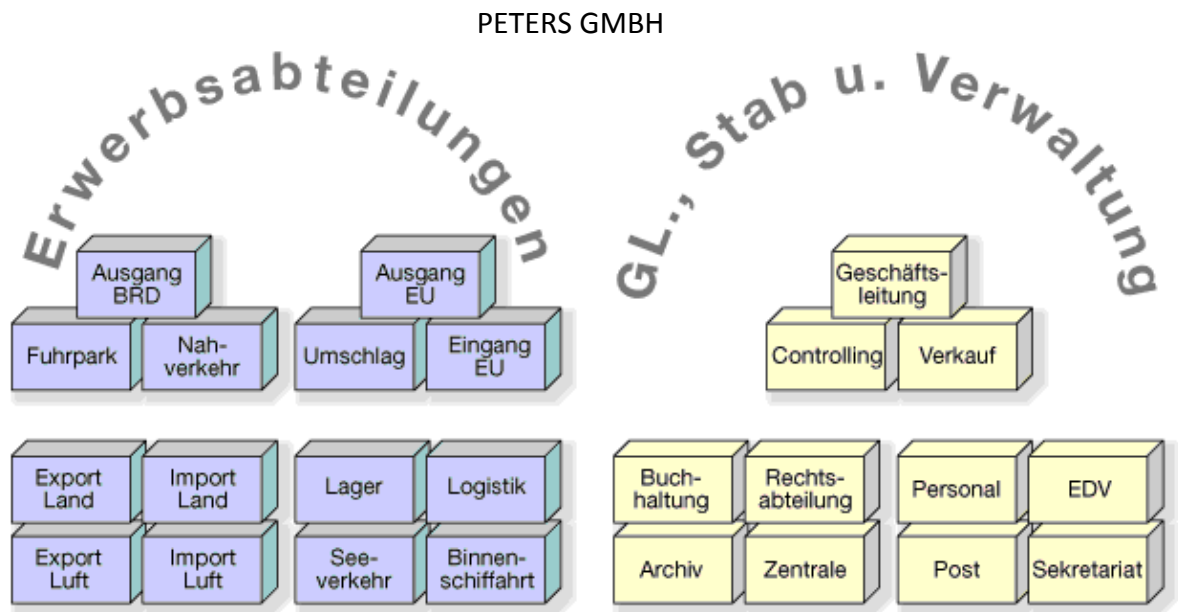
PETERS GMBH

Erwerbsabteilungen

Ausgang BRD

Fuhrpark

Nahverkehr

Ausgang EU

Umschlag

Eingang EU

Export Land

Import Land

Export Luft

Import Luft

Lager

Logistik

Seeverkehr

Binnenschiffahrt

GL., Stab u. Verwaltung

Geschäftsleitung

Controlling

Verkauf

Buchhaltung

Rechtsabteilung

Archiv

Zentrale

Personal

EDV

Post

Sekretariat